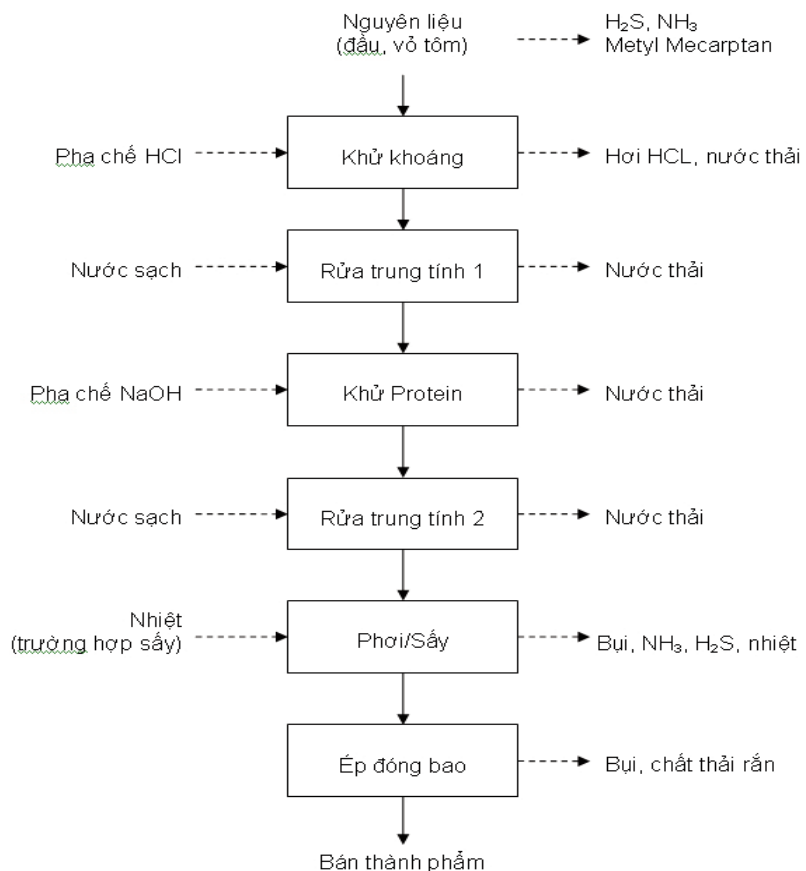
Nguyên liệu
(đầu, vỏ tôm)

$H_2S$, $NH_3$
Metyl Mecarptan

Pha chế HCl

Khử khoáng

Hơi HCL, nước thải

Nước sạch

Rửa trung tính 1

Nước thải

Pha chế NaOH

Khử Protein

Nước thải

Nước sạch

Rửa trung tính 2

Nước thải

Nhiệt
(trường hợp sấy)

Phơi/Sấy

Bụi, $NH_3$, $H_2S$, nhiệt

Ép đóng bao

Bụi, chất thải rắn

Bán thành phẩm